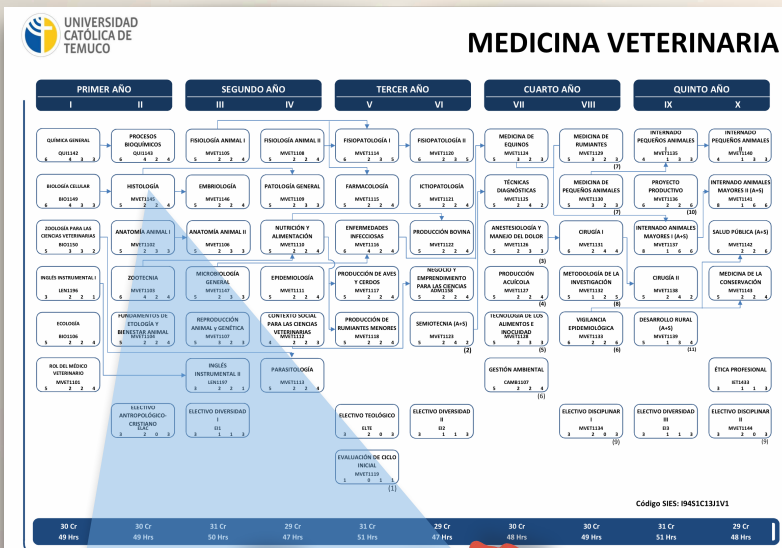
UNIVERSIDAD CATÓLICA DE TEMUCO

MEDICINA VETERINARIA

| PRIMER AÑO | | SEGUNDO AÑO | | TERCER AÑO | | CUARTO AÑO | | QUINTO AÑO | |
|---|---|---|---|---|---|---|---|---|---|
| I | II | III | IV | V | VI | VII | VIII | IX | X |
| QUÍMICA GENERAL QUI1142 6 4 3 3 | PROCESOS BIOQUÍMICOS QUI1143 6 4 2 4 | FISIOLOGÍA ANIMAL I MVET1105 5 2 2 4 | FISIOLOGÍA ANIMAL II MVET1108 5 2 2 4 | FISIOPATOLOGÍA I MVET1114 5 2 3 5 | FISIOPATOLOGÍA II MVET1120 6 2 3 5 | MEDICINA DE EQUINOS MVET1124 5 3 2 3 | MEDICINA DE RUMIANTES MVET1129 5 3 2 3 (7) | INTERNADO PEQUEÑOS ANIMALES I MVET1135 4 1 3 3 | INTERNADO PEQUEÑOS ANIMALES II MVET1140 4 1 3 3 |
| BIOLOGÍA CELULAR BIO1149 6 4 3 3 | HISTOLOGÍA MVET1145 5 2 2 4 | EMBRIOLOGÍA MVET1146 5 2 2 4 | PATOLOGÍA GENERAL MVET1109 5 2 2 4 | FARMACOLOGÍA MVET1115 5 2 2 4 | ICTIOPATOLOGÍA MVET1121 5 2 2 4 | TÉCNICAS DIAGNÓSTICAS MVET1125 5 2 2 4 | MEDICINA DE PEQUEÑOS ANIMALES MVET1130 5 3 2 3 (7) | PROYECTO PRODUCTIVO MVET1136 6 2 2 6 (10) | INTERNADO ANIMALES MAYORES II (A+S) MVET1141 8 1 6 6 |
| ZOOLOGÍA PARA LAS CIENCIAS VETERINARIAS BIO1150 5 3 3 2 | ANATOMÍA ANIMAL I MVET1102 5 2 2 4 | ANATOMÍA ANIMAL II MVET1106 5 2 2 4 | NUTRICIÓN Y ALIMENTACIÓN MVET1110 5 2 2 4 | ENFERMEDADES INFECCIOSAS MVET1116 6 4 2 4 | PRODUCCIÓN BOVINA MVET1122 5 2 2 4 | ANESTESIOLOGÍA Y MANEJO DEL DOLOR MVET1126 5 2 2 4 (3) | CIRUGÍA I MVET1131 5 2 4 4 | INTERNADO ANIMALES MAYORES I (A+S) MVET1137 8 1 6 6 | SALUD PÚBLICA (A+S) MVET1142 6 2 2 6 |
| INGLÉS INSTRUMENTAL I LEN1196 3 2 2 1 | ZOOTECNIA MVET1103 6 4 2 4 | MICROBIOLOGÍA GENERAL MVET1147 5 2 3 3 | EPIDEMIOLOGÍA MVET1111 5 2 2 4 | PRODUCCIÓN DE AVES Y CERDOS MVET1117 5 2 2 4 | NEGOCIO Y EMPRENDIMIENTO PARA LAS CIENCIAS ADM1158 5 2 2 4 | PRODUCCIÓN ACUÍCOLA MVET1127 5 2 2 4 (4) | METODOLOGÍA DE LA INVESTIGACIÓN MVET1132 5 1 2 5 (8) | CIRUGÍA II MVET1138 5 2 4 4 | MEDICINA DE LA CONSERVACIÓN MVET1143 5 2 2 4 |
| ECOLOGÍA BIO1106 5 2 3 3 | FUNDAMENTOS DE ETOLOGÍA Y BIENESTAR ANIMAL MVET1104 5 2 2 4 | REPRODUCCIÓN ANIMAL y GENÉTICA MVET1107 5 2 3 3 | CONTEXTO SOCIAL PARA LAS CIENCIAS VETERINARIAS MVET1112 5 2 2 4 | PRODUCCIÓN DE RUMIANTES MENORES MVET1118 5 2 2 4 | SEMIOTECNIA (A+S) MVET1123 4 2 6 2 (2) | TECNOLOGÍA DE LOS ALIMENTOS E INOCUIDAD MVET1128 5 2 2 3 (5) | VIGILANCIA EPIDEMIOLÓGICA MVET1133 6 2 2 6 (6) | DESARROLLO RURAL (A+S) MVET1139 5 2 2 4 (11) | |
| ROL DEL MÉDICO VETERINARIO MVET1101 5 3 3 2 | | INGLÉS INSTRUMENTAL II LEN1197 3 2 2 1 | PARASITOLOGÍA MVET1113 5 2 2 4 | | | GESTIÓN AMBIENTAL CAMB1107 5 2 2 4 (6) | | | ÉTICA PROFESIONAL IET1433 3 3 1 3 |
| | ELECTIVO ANTROPOLÓGICO-CRISTIANO ELAC 3 2 0 3 | ELECTIVO DIVERSIDAD I EI1 3 1 1 3 | | ELECTIVO TEOLÓGICO ELTE 3 2 0 3 | ELECTIVO DIVERSIDAD II EI2 3 1 1 3 | | ELECTIVO DISCIPLINAR I MVET1134 3 2 0 3 (9) | ELECTIVO DIVERSIDAD III EI3 3 1 1 3 | ELECTIVO DISCIPLINAR II MVET1144 3 2 0 3 (9) |
| | | | | EVALUACIÓN DE CICLO INICIAL MVET1119 1 0 1 1 (1) | | | | | |

Código SIES: I94S1C13J1V1

| 30 Cr 49 Hrs | 30 Cr 49 Hrs | 31 Cr 50 Hrs | 29 Cr 47 Hrs | 31 Cr 51 Hrs | 29 Cr 47 Hrs | 30 Cr 48 Hrs | 30 Cr 49 Hrs | 31 Cr 51 Hrs | 29 Cr 48 Hrs |
|---|---|---|---|---|---|---|---|---|---|